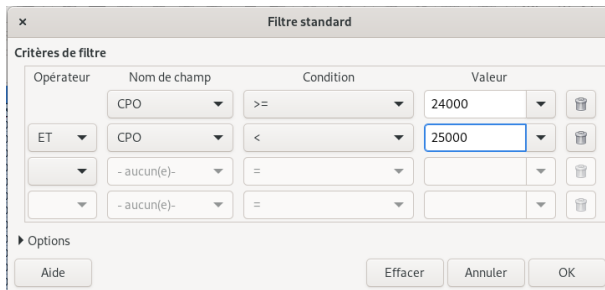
×
Filtre standard

Critères de filtre

| Opérateur | Nom de champ | Condition | Valeur |
|---|---|---|---|
| | CPO | >= | 24000 |
| ET | CPO | < | 25000 |
| | - aucun(e)- | = | |
| | - aucun(e)- | = | |

▸ Options

Aide
Effacer
Annuler
OK